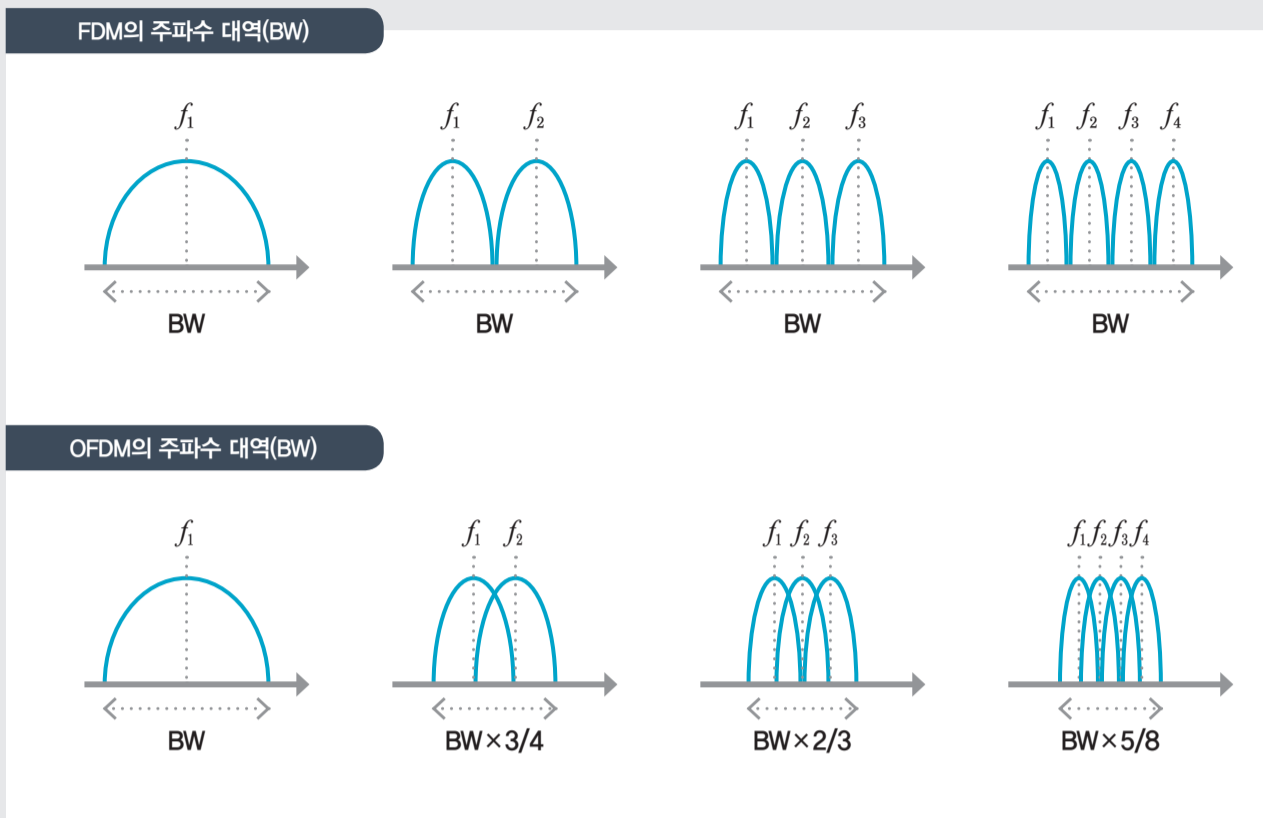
FDM의 주파수 대역(BW)

$f_1$

BW

$f_1$ $f_2$

BW

$f_1$ $f_2$ $f_3$

BW

$f_1$ $f_2$ $f_3$ $f_4$

BW

OFDM의 주파수 대역(BW)

$f_1$

BW

$f_1$ $f_2$

BW×3/4

$f_1$ $f_2$ $f_3$

BW×2/3

$f_1$ $f_2$ $f_3$ $f_4$

BW×5/8